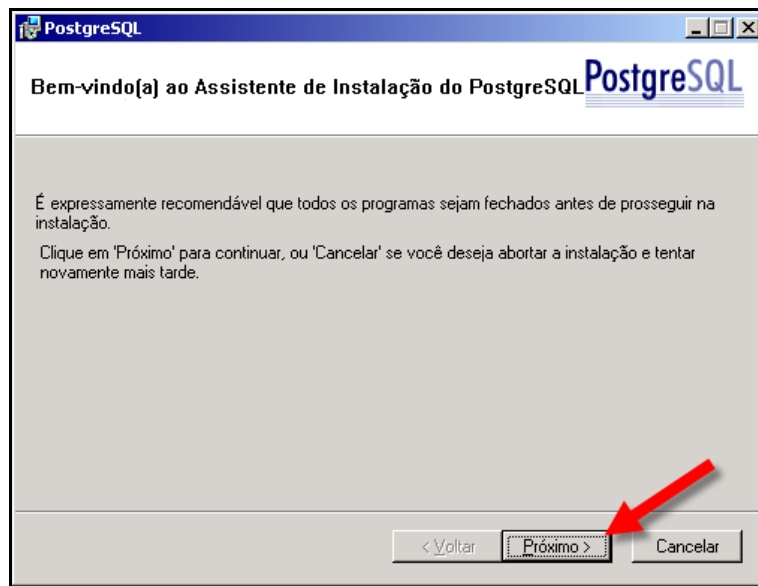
PostgreSQL

Bem-vindo(a) ao Assistente de Instalação do PostgreSQL PostgreSQL

É expressamente recomendável que todos os programas sejam fechados antes de prosseguir na instalação.

Clique em 'Próximo' para continuar, ou 'Cancelar' se você deseja abortar a instalação e tentar novamente mais tarde.

< Voltar Próximo > Cancelar